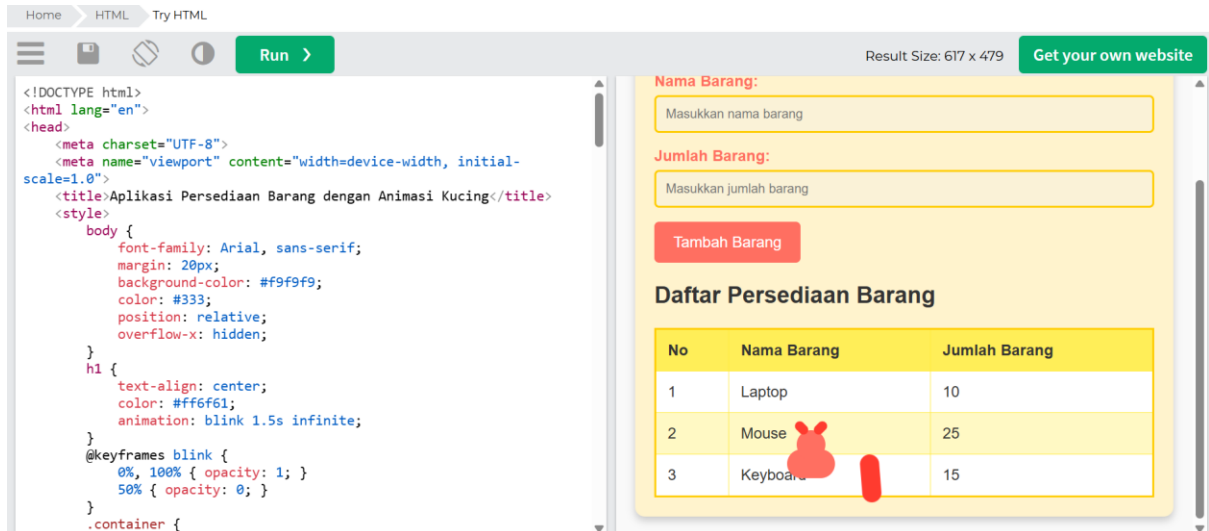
Home HTML Try HTML

Run ❯

Result Size: 617 x 479

Get your own website

<!DOCTYPE html>
<html lang="en">
<head>
    <meta charset="UTF-8">
    <meta name="viewport" content="width=device-width, initial-scale=1.0">
    <title>Aplikasi Persediaan Barang dengan Animasi Kucing</title>
    <style>
        body {
            font-family: Arial, sans-serif;
            margin: 20px;
            background-color: #f9f9f9;
            color: #333;
            position: relative;
            overflow-x: hidden;
        }
        h1 {
            text-align: center;
            color: #ff6f61;
            animation: blink 1.5s infinite;
        }
        @keyframes blink {
            0%, 100% { opacity: 1; }
            50% { opacity: 0; }
        }
        .container {

Nama Barang:

Masukkan nama barang

Jumlah Barang:

Masukkan jumlah barang

Tambah Barang

Daftar Persediaan Barang

| No | Nama Barang | Jumlah Barang |
|---|---|---|
| 1 | Laptop | 10 |
| 2 | Mouse | 25 |
| 3 | Keyboard | 15 |